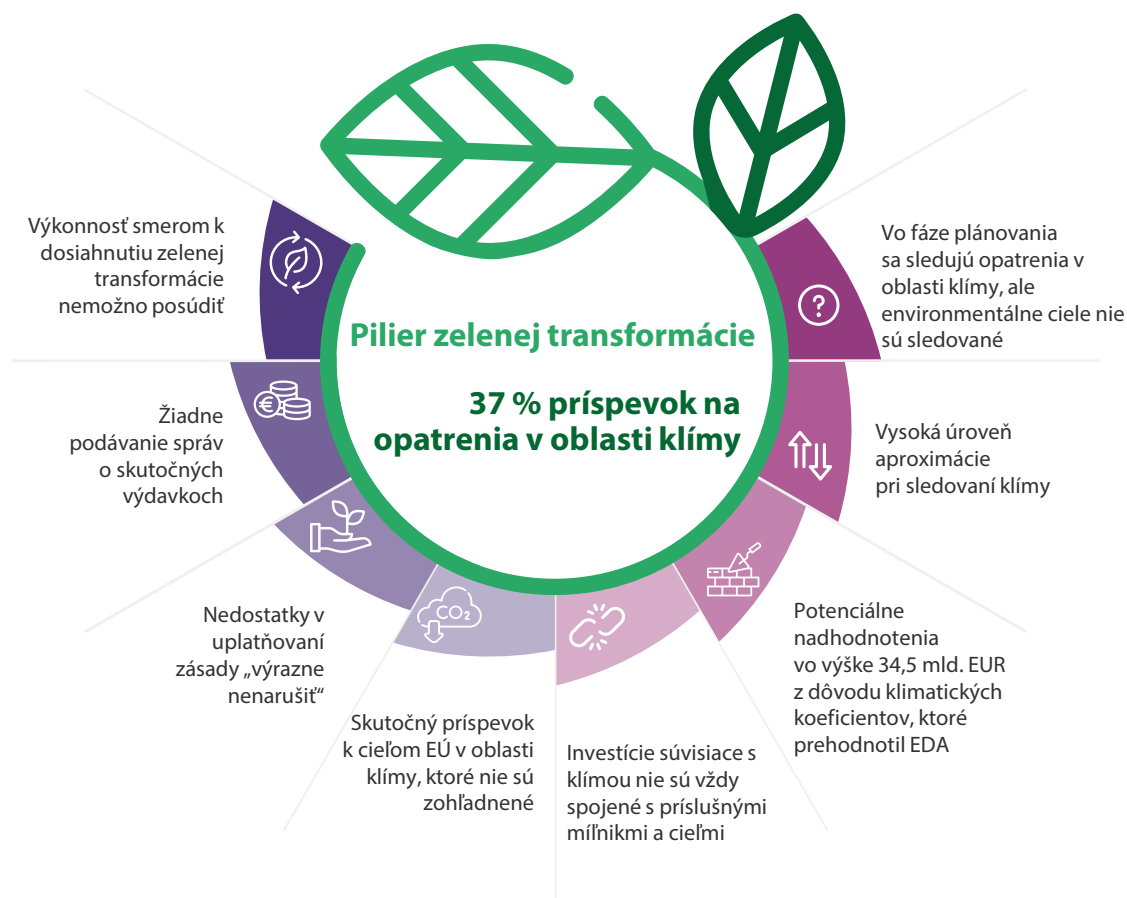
Pilier zelenej transformácie

37 % príspevok na opatrenia v oblasti klímy

Výkonnosť smerom k dosiahnutiu zelenej transformácie nemožno posúdiť

Vo fáze plánovania sa sledujú opatrenia v oblasti klímy, ale environmentálne ciele nie sú sledované

Žiadne podávanie správ o skutočných výdavkoch

Vysoká úroveň aproximácie pri sledovaní klímy

Nedostatky v uplatňovaní zásady „výrazne nenarušiť"

Potenciálne nadhodnotenia vo výške 34,5 mld. EUR z dôvodu klimatických koeficientov, ktoré prehodnotil EDA

Skutočný príspevok k cieľom EÚ v oblasti klímy, ktoré nie sú zohľadnené

Investície súvisiace s klímou nie sú vždy spojené s príslušnými míľnikmi a cieľmi

$CO_2$